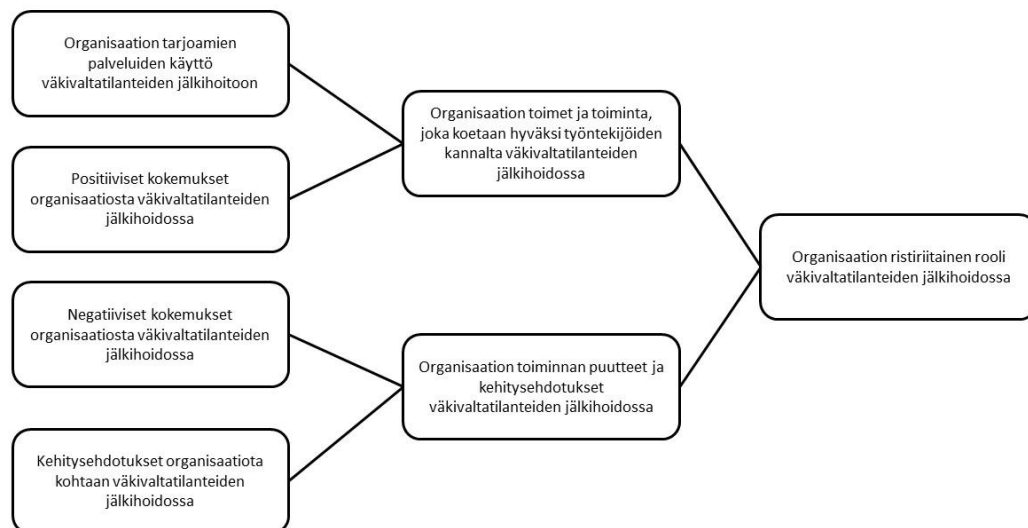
Organisaation tarjoamien palveluiden käyttö väkivaltatilanteiden jälkihoitoon

Positiiviset kokemukset organisaatiosta väkivaltatilanteiden jälkihoidossa

Organisaation toimet ja toiminta, joka koetaan hyväksi työntekijöiden kannalta väkivaltatilanteiden jälkihoidossa

Organisaation ristiriitainen rooli väkivaltatilanteiden jälkihoidossa

Negatiiviset kokemukset organisaatiosta väkivaltatilanteiden jälkihoidossa

Organisaation toiminnan puutteet ja kehitysehdotukset väkivaltatilanteiden jälkihoidossa

Kehitysehdotukset organisaatiota kohtaan väkivaltatilanteiden jälkihoidossa